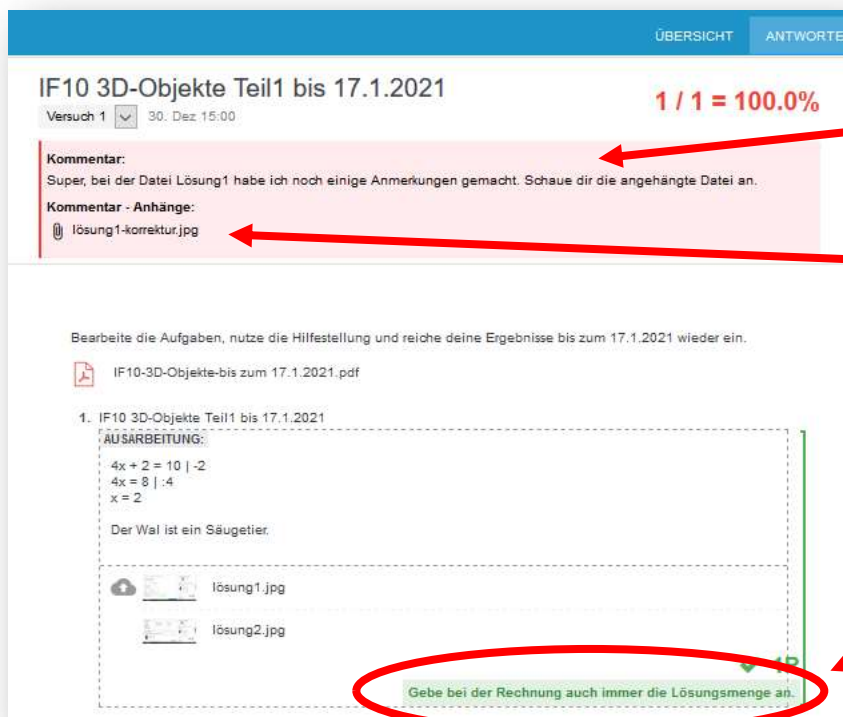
ÜBERSICHT ANTWORTE

IF10 3D-Objekte Teil1 bis 17.1.2021

1 / 1 = 100.0%

Versuch 1 30. Dez 15:00

Kommentar:
Super, bei der Datei Lösung1 habe ich noch einige Anmerkungen gemacht. Schaue dir die angehängte Datei an.

Kommentar - Anhänge:
lösung1-korrektur.jpg

Bearbeite die Aufgaben, nutze die Hilfestellung und reiche deine Ergebnisse bis zum 17.1.2021 wieder ein.

IF10-3D-Objekte-bis zum 17.1.2021.pdf

1. IF10 3D-Objekte Teil1 bis 17.1.2021

AUSARBEITUNG:

4x + 2 = 10 | -2
4x = 8 | :4
x = 2

Der Wal ist ein Säugetier.

lösung1.jpg

lösung2.jpg

1P

Gebe bei der Rechnung auch immer die Lösungsmenge an.